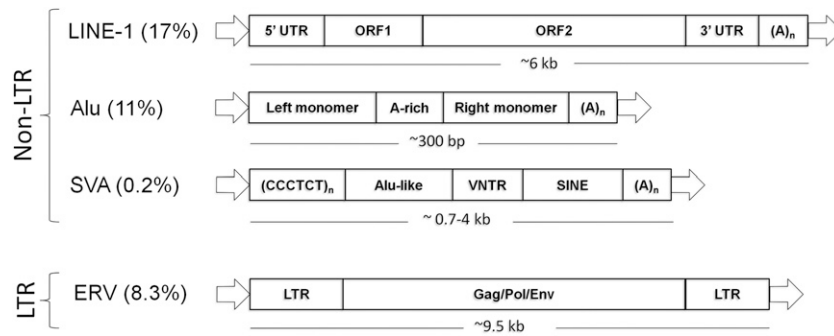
Non-LTR

LINE-1 (17%)

| 5' UTR | ORF1 | ORF2 | 3' UTR | $(A)_n$ |
|---|---|---|---|---|

~6 kb

Alu (11%)

| Left monomer | A-rich | Right monomer | $(A)_n$ |
|---|---|---|---|

~300 bp

SVA (0.2%)

| $(CCCTCT)_n$ | Alu-like | VNTR | SINE | $(A)_n$ |
|---|---|---|---|---|

~ 0.7-4 kb

LTR

ERV (8.3%)

| LTR | Gag/Pol/Env | LTR |
|---|---|---|

~9.5 kb